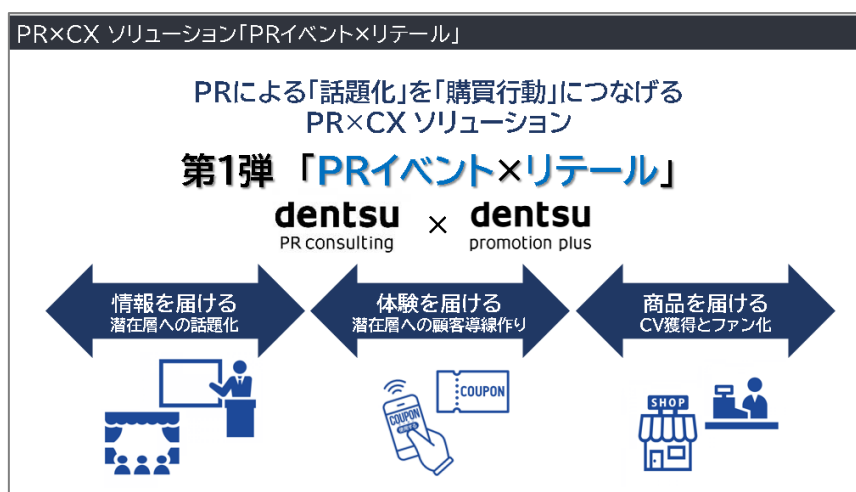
PR×CX ソリューション「PRイベント×リテール」

PRによる「話題化」を「購買行動」につなげる
PR×CX ソリューション

第1弾 「PRイベント×リテール」

dentsu
PR consulting
×
dentsu
promotion plus

情報を届ける
潜在層への話題化

体験を届ける
潜在層への顧客導線作り

商品を届ける
CV獲得とファン化

COUPON
COUPON

SHOP